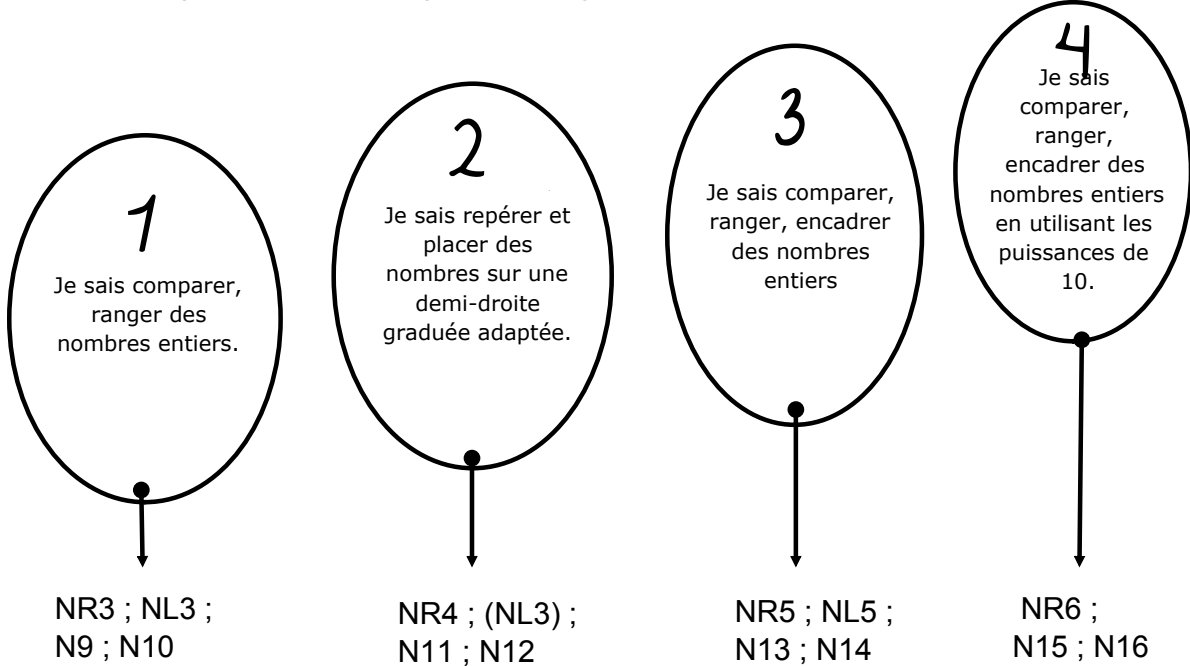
1
Je sais comparer, ranger des nombres entiers.

NR3 ; NL3 ; N9 ; N10

2
Je sais repérer et placer des nombres sur une demi-droite graduée adaptée.

NR4 ; (NL3) ; N11 ; N12

3
Je sais comparer, ranger, encadrer des nombres entiers

NR5 ; NL5 ; N13 ; N14

4
Je sais comparer, ranger, encadrer des nombres entiers en utilisant les puissances de 10.

NR6 ; N15 ; N16